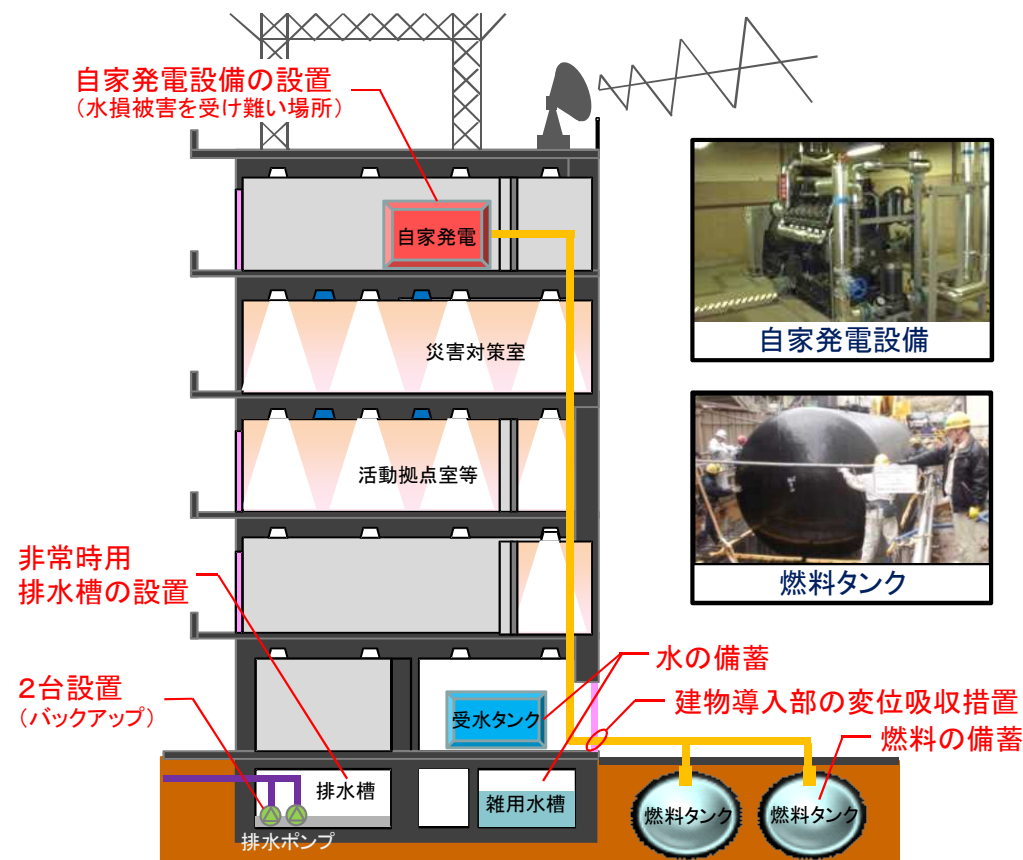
自家発電設備の設置
（水損被害を受け難い場所）

自家発電

災害対策室

活動拠点室等

非常時用
排水槽の設置

2台設置
（バックアップ）

受水タンク

排水槽

雑用水槽

排水ポンプ

水の備蓄

建物導入部の変位吸収措置

燃料の備蓄

燃料タンク

燃料タンク

自家発電設備

燃料タンク